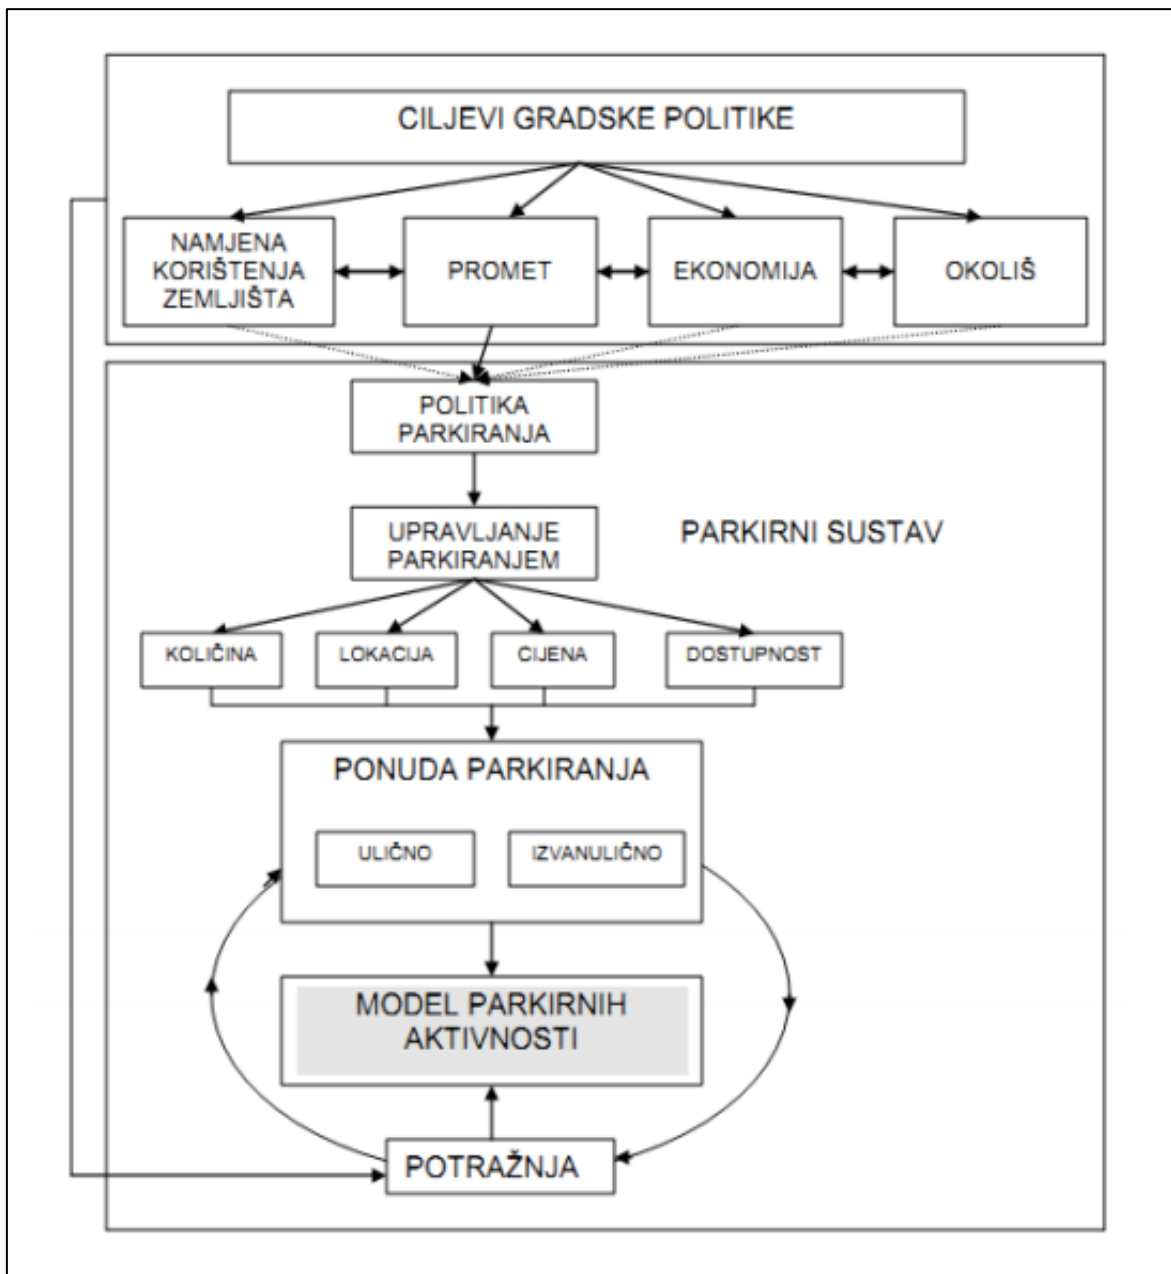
CILJEVI GRADSKE POLITIKE

NAMJENA KORIŠTENJA ZEMLJIŠTA

PROMET

EKONOMIJA

OKOLIŠ

POLITIKA PARKIRANJA

UPRAVLJANJE PARKIRANJEM

PARKIRNI SUSTAV

KOLIČINA

LOKACIJA

CIJENA

DOSTUPNOST

PONUDA PARKIRANJA

ULIČNO

IZVANULIČNO

MODEL PARKIRNIH AKTIVNOSTI

POTRAŽNJA